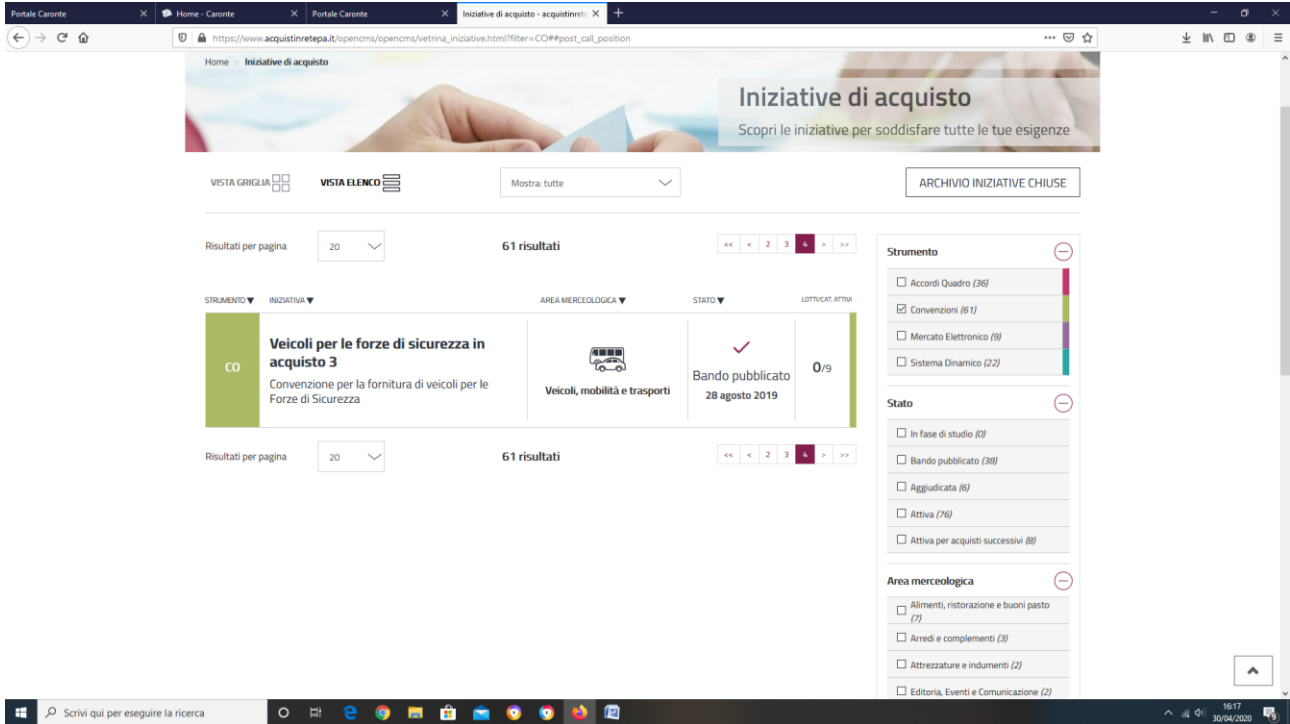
Portale Caronte | Home - Caronte | Portale Caronte | Iniziative di acquisto - acquistinrete

https://www.acquistinretepa.it/opencms/opencms/vetrina_iniziative.html?filter=CO#post_call_position

Home > Iniziative di acquisto

Iniziative di acquisto

Scopri le iniziative per soddisfare tutte le tue esigenze

VISTA GRIGLIA

VISTA ELENCO

Mostra: tutte

ARCHIVIO INIZIATIVE CHIUSE

Risultati per pagina 20

61 risultati

<< < 2 3 4 > >>

STRUMENTO ▼ INIZIATIVA ▼ AREA MERCEOLOGICA ▼ STATO ▼ LOTTI/CAT. ATTIVI

CO

Veicoli per le forze di sicurezza in acquisto 3

Convenzione per la fornitura di veicoli per le Forze di Sicurezza

Veicoli, mobilità e trasporti

Bando pubblicato

28 agosto 2019

0/9

Risultati per pagina 20

61 risultati

<< < 2 3 4 > >>

Strumento

☐ Accordi Quadro (36)

☑ Convenzioni (61)

☐ Mercato Elettronico (9)

☐ Sistema Dinamico (22)

Stato

☐ In fase di studio (0)

☐ Bando pubblicato (38)

☐ Aggiudicata (6)

☐ Attiva (76)

☐ Attiva per acquisti successivi (8)

Area merceologica

☐ Alimenti, ristorazione e buoni pasto (7)

☐ Arredi e complementi (3)

☐ Attrezzature e indumenti (2)

☐ Editoria, Eventi e Comunicazione (2)

Scrivi qui per eseguire la ricerca

16:17
30/04/2020